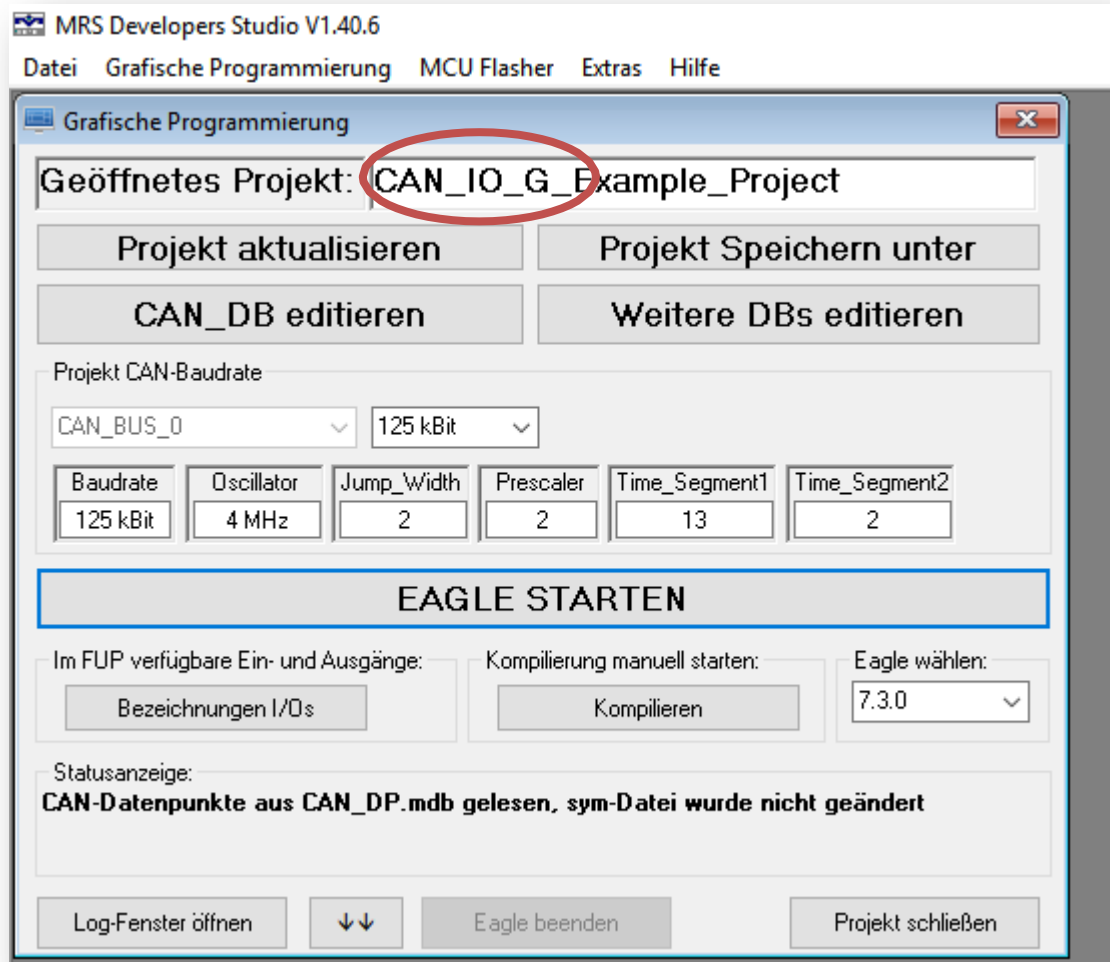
MRS Developers Studio V1.40.6
Datei Grafische Programmierung MCU Flasher Extras Hilfe

Grafische Programmierung

Geöffnetes Projekt: CAN_IO_G_Example_Project

Projekt aktualisieren
Projekt Speichern unter
CAN_DB editieren
Weitere DBs editieren

Projekt CAN-Baudrate
CAN_BUS_0
125 kBit

| Baudrate | Oscillator | Jump_Width | Prescaler | Time_Segment1 | Time_Segment2 |
|---|---|---|---|---|---|
| 125 kBit | 4 MHz | 2 | 2 | 13 | 2 |

EAGLE STARTEN

Im FUP verfügbare Ein- und Ausgänge:
Bezeichnungen I/Os
Kompilierung manuell starten:
Kompilieren
Eagle wählen:
7.3.0

Statusanzeige:
CAN-Datenpunkte aus CAN_DP.mdb gelesen, sym-Datei wurde nicht geändert

Log-Fenster öffnen
↓↓
Eagle beenden
Projekt schließen